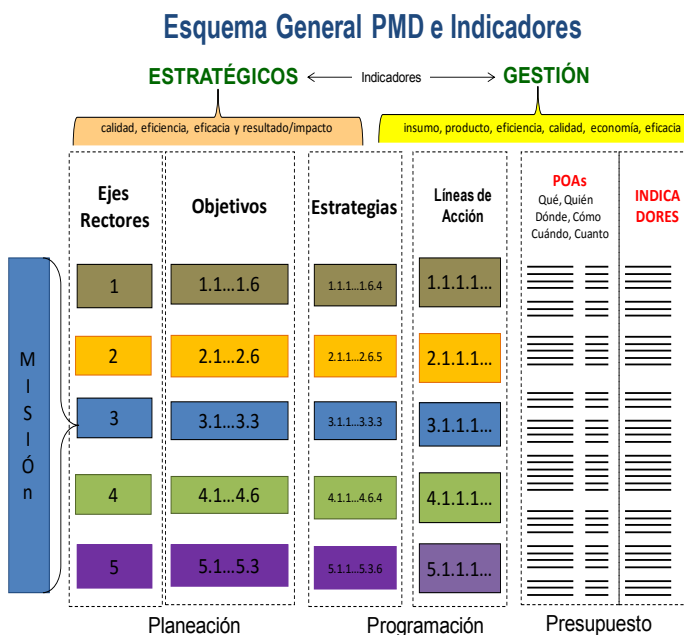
Esquema General PMD e Indicadores

ESTRATÉGICOS ← Indicadores → GESTIÓN

calidad, eficiencia, eficacia y resultado/impacto

insumo, producto, eficiencia, calidad, economía, eficacia

Ejes Rectores

Objetivos

Estrategias

Líneas de Acción

POAs
Qué, Quién
Dónde, Cómo
Cuándo, Cuanto

INDICA DORES

M I S I Ó n

1 | 1.1…1.6 | 1.1.1…1.6.4 | 1.1.1.1…

2 | 2.1…2.6 | 2.1.1…2.6.5 | 2.1.1.1…

3 | 3.1…3.3 | 3.1.1…3.3.3 | 3.1.1.1…

4 | 4.1…4.6 | 4.1.1…4.6.4 | 4.1.1.1…

5 | 5.1…5.3 | 5.1.1…5.3.6 | 5.1.1.1…

Planeación

Programación

Presupuesto